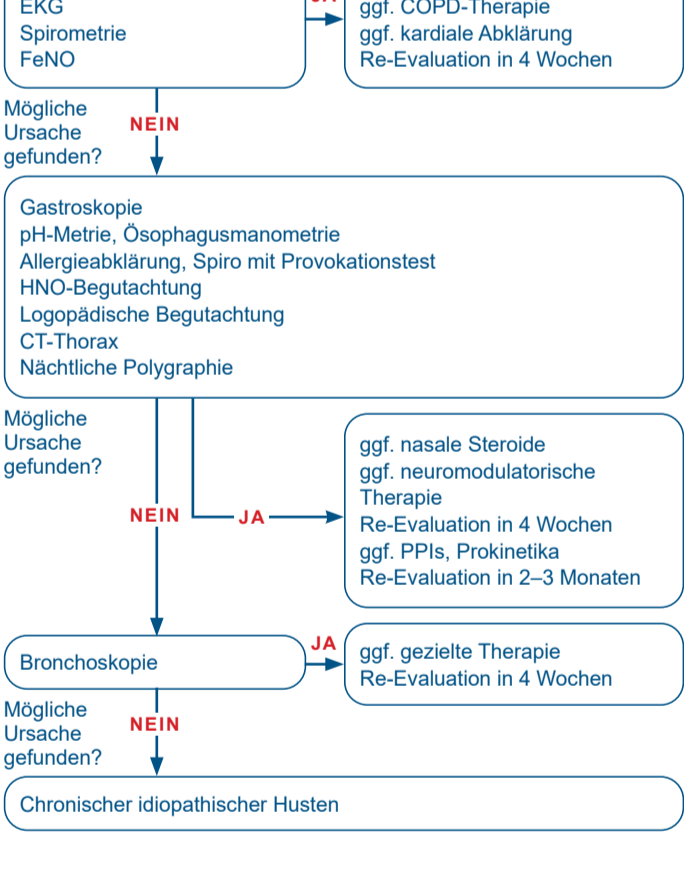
EKG
Spirometrie
FeNO

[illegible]

ggf. COPD-Therapie
ggf. kardiale Abklärung
Re-Evaluation in 4 Wochen

Mögliche Ursache gefunden?

NEIN

Gastroskopie
pH-Metrie, Ösophagusmanometrie
Allergieabklärung, Spiro mit Provokationstest
HNO-Begutachtung
Logopädische Begutachtung
CT-Thorax
Nächtliche Polygraphie

Mögliche Ursache gefunden?

NEIN

JA

ggf. nasale Steroide
ggf. neuromodulatorische Therapie
Re-Evaluation in 4 Wochen
ggf. PPIs, Prokinetika
Re-Evaluation in 2–3 Monaten

Bronchoskopie

JA

ggf. gezielte Therapie
Re-Evaluation in 4 Wochen

Mögliche Ursache gefunden?

NEIN

Chronischer idiopathischer Husten